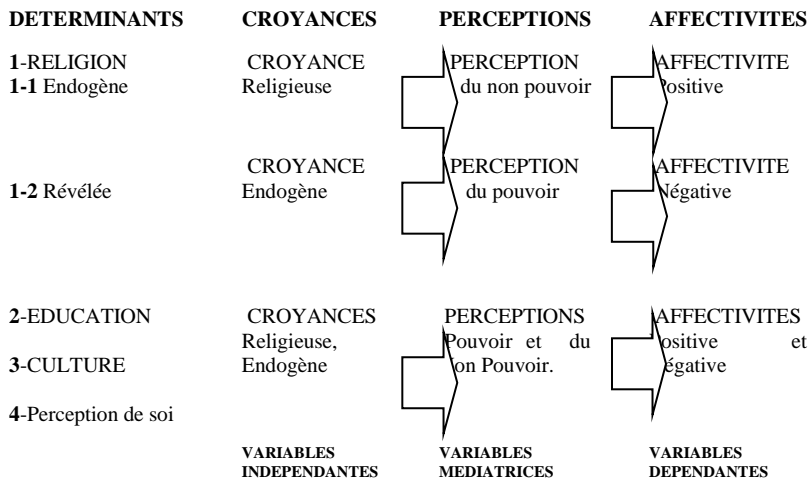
DETERMINANTS

1-RELIGION
1-1 Endogène

1-2 Révélée

2-EDUCATION

3-CULTURE

4-Perception de soi

CROYANCES

CROYANCE Religieuse

CROYANCE Endogène

CROYANCES Religieuse, Endogène

VARIABLES INDEPENDANTES

PERCEPTIONS

PERCEPTION du non pouvoir

PERCEPTION du pouvoir

PERCEPTIONS Pouvoir et du non Pouvoir.

VARIABLES MEDIATRICES

AFFECTIVITES

AFFECTIVITE Positive

AFFECTIVITE Négative

AFFECTIVITES Positive et Négative

VARIABLES DEPENDANTES